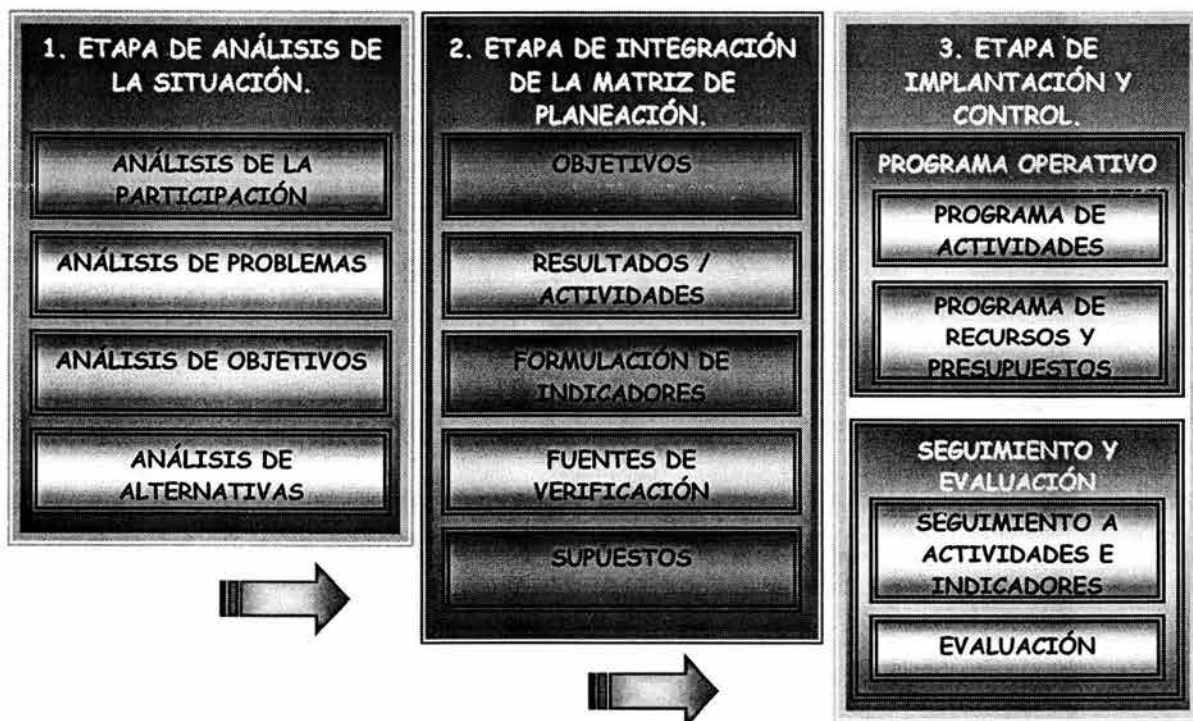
1. ETAPA DE ANÁLISIS DE LA SITUACIÓN.

ANÁLISIS DE LA PARTICIPACIÓN

ANÁLISIS DE PROBLEMAS

ANÁLISIS DE OBJETIVOS

ANÁLISIS DE ALTERNATIVAS

2. ETAPA DE INTEGRACIÓN DE LA MATRIZ DE PLANEACIÓN.

OBJETIVOS

RESULTADOS / ACTIVIDADES

FORMULACIÓN DE INDICADORES

FUENTES DE VERIFICACIÓN

SUPUESTOS

3. ETAPA DE IMPLANTACIÓN Y CONTROL.

PROGRAMA OPERATIVO

PROGRAMA DE ACTIVIDADES

PROGRAMA DE RECURSOS Y PRESUPUESTOS

SEGUIMIENTO Y EVALUACIÓN

SEGUIMIENTO A ACTIVIDADES E INDICADORES

EVALUACIÓN